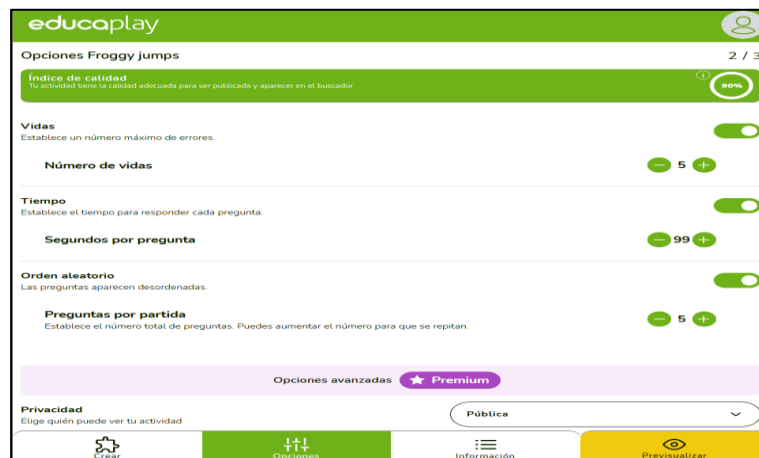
educaplay

Opciones Froggy jumps

2 / 3

Índice de calidad
Tu actividad tiene la calidad adecuada para ser publicada y aparecer en el buscador

90%

Vidas
Establece un número máximo de errores.

Número de vidas

5

Tiempo
Establece el tiempo para responder cada pregunta.

Segundos por pregunta

99

Orden aleatorio
Las preguntas aparecen desordenadas.

Preguntas por partida
Establece el número total de preguntas. Puedes aumentar el número para que se repitan.

5

Opciones avanzadas Premium

Privacidad
Elige quién puede ver tu actividad

Pública

Crear

Opciones

Información

Previsualizar